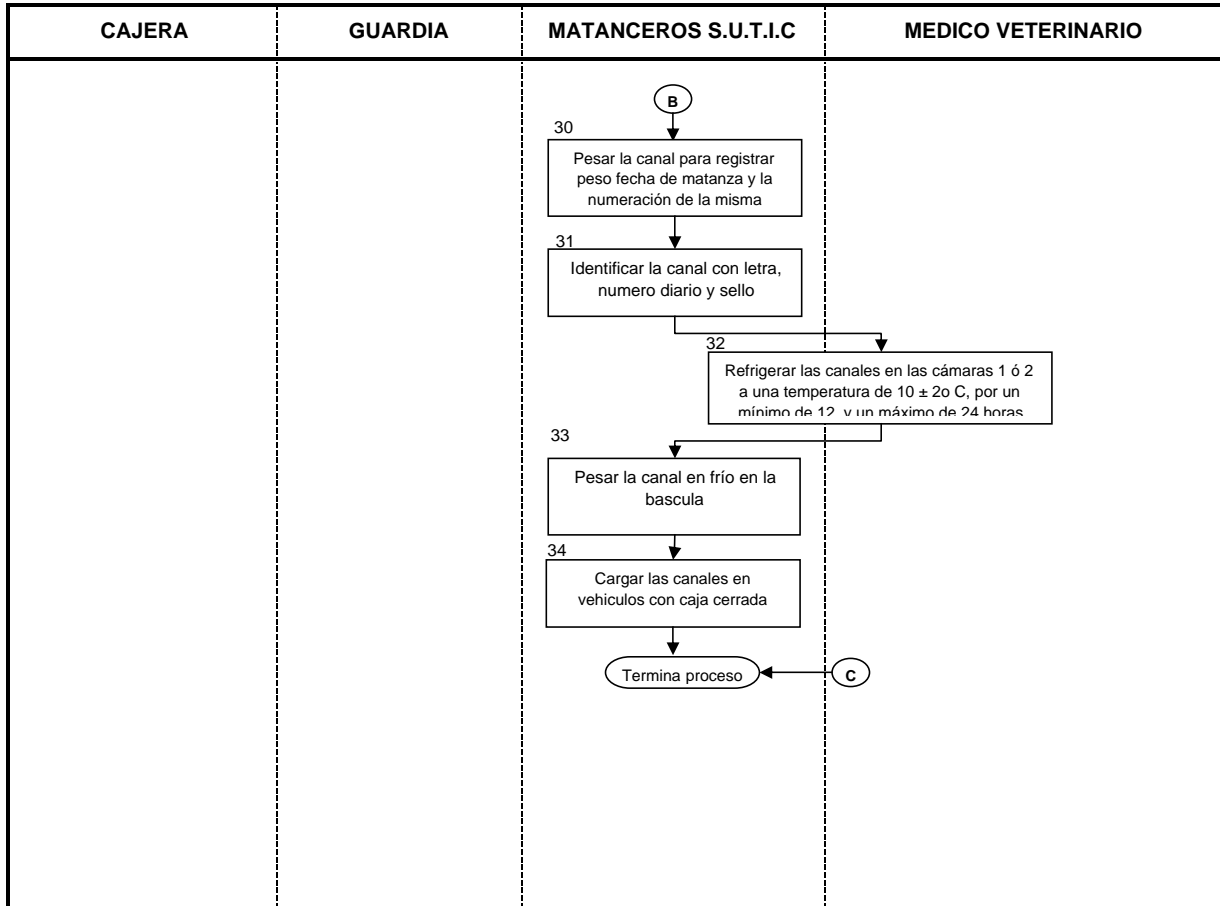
| CAJERA | GUARDIA | MATANCEROS S.U.T.I.C | MEDICO VETERINARIO |
|---|---|---|---|

B

30
Pesar la canal para registrar peso fecha de matanza y la numeración de la misma

31
Identificar la canal con letra, numero diario y sello

32
Refrigerar las canales en las cámaras 1 ó 2 a una temperatura de 10 ± 2o C, por un mínimo de 12 y un máximo de 24 horas

33
Pesar la canal en frío en la bascula

34
Cargar las canales en vehiculos con caja cerrada

Termina proceso

C